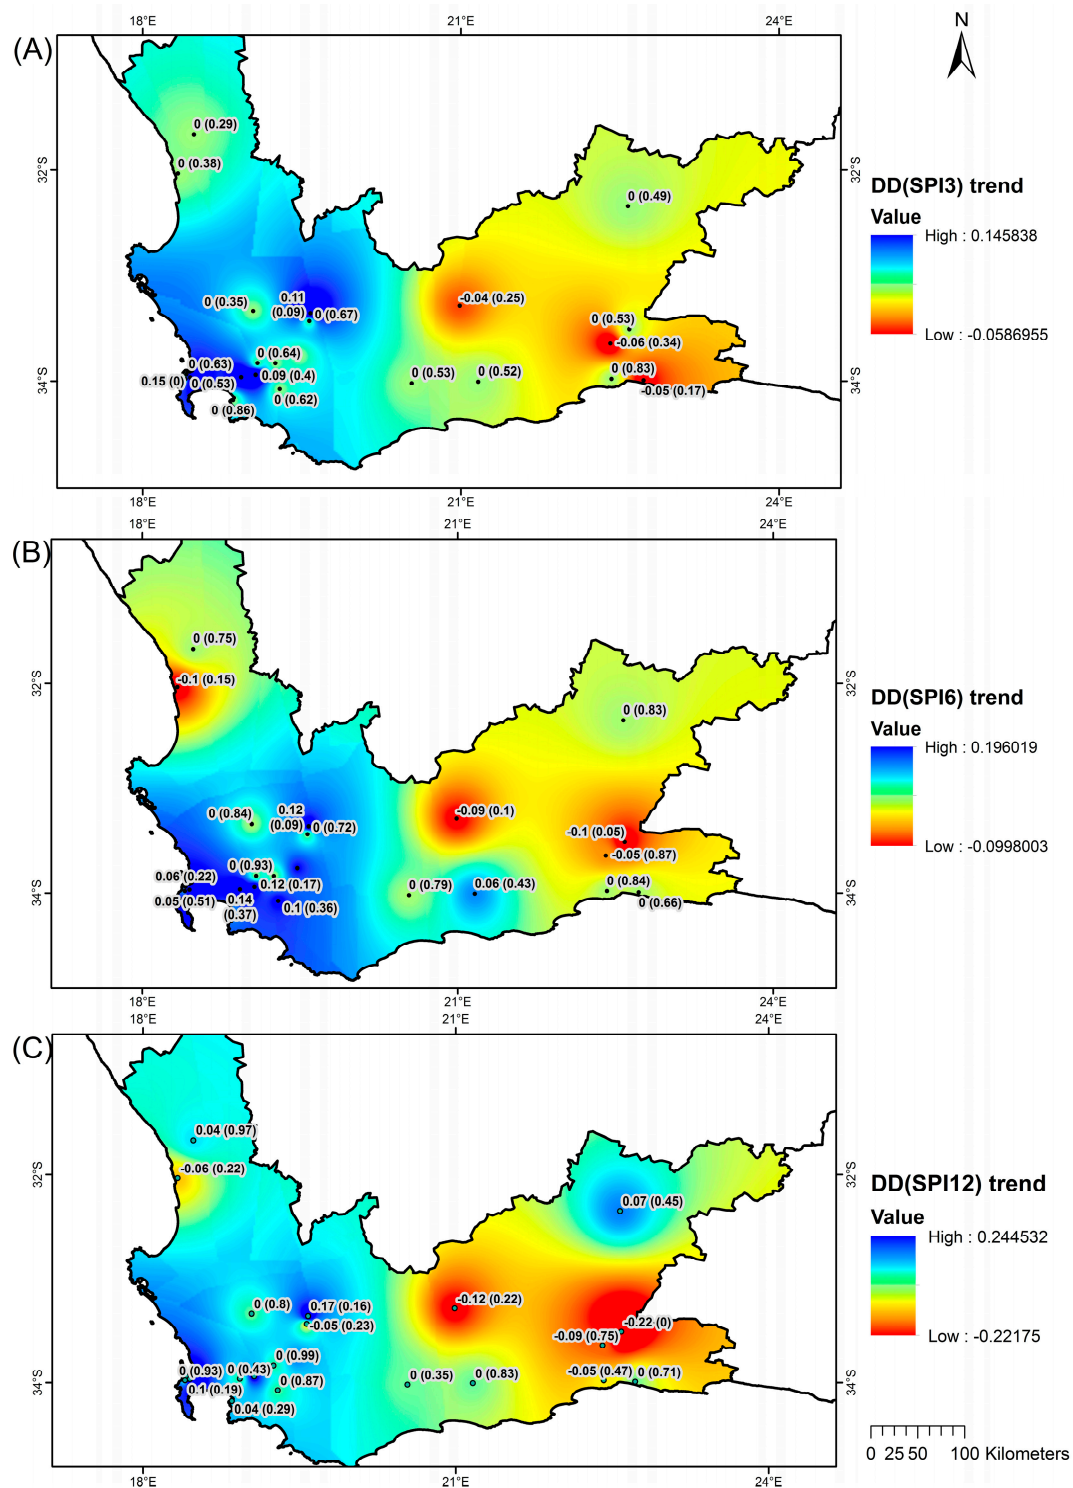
(A)

18°E 21°E 24°E

N

32°S 34°S

0 (0.29)
0 (0.38)
0 (0.49)
0 (0.35)
0.11 (0.09)
0 (0.67)
-0.04 (0.25)
0 (0.53)
-0.06 (0.34)
0 (0.63)
0 (0.64)
0.15 (0)
0 (0.53)
0.09 (0.4)
0 (0.62)
0 (0.86)
0 (0.53)
0 (0.52)
0 (0.83)
-0.05 (0.17)

DD(SPI3) trend
Value
High : 0.145838
Low : -0.0586955

(B)

18°E 21°E 24°E

32°S 34°S

0 (0.75)
-0.1 (0.15)
0 (0.83)
0 (0.84)
0.12 (0.09)
0 (0.72)
-0.09 (0.1)
-0.1 (0.05)
-0.05 (0.87)
0 (0.93)
0.06 (0.22)
0.12 (0.17)
0.05 (0.51)
0.14 (0.37)
0.1 (0.36)
0 (0.79)
0.06 (0.43)
0 (0.84)
0 (0.66)

DD(SPI6) trend
Value
High : 0.196019
Low : -0.0998003

(C)

18°E 21°E 24°E

32°S 34°S

0.04 (0.97)
-0.06 (0.22)
0.07 (0.45)
0 (0.8)
0.17 (0.16)
-0.05 (0.23)
-0.12 (0.22)
-0.22 (0)
-0.09 (0.75)
0 (0.99)
0 (0.93)
0 (0.43)
0 (0.87)
0.1 (0.19)
0.04 (0.29)
0 (0.35)
0 (0.83)
-0.05 (0.47)
0 (0.71)

DD(SPI12) trend
Value
High : 0.244532
Low : -0.22175

0 25 50 100 Kilometers